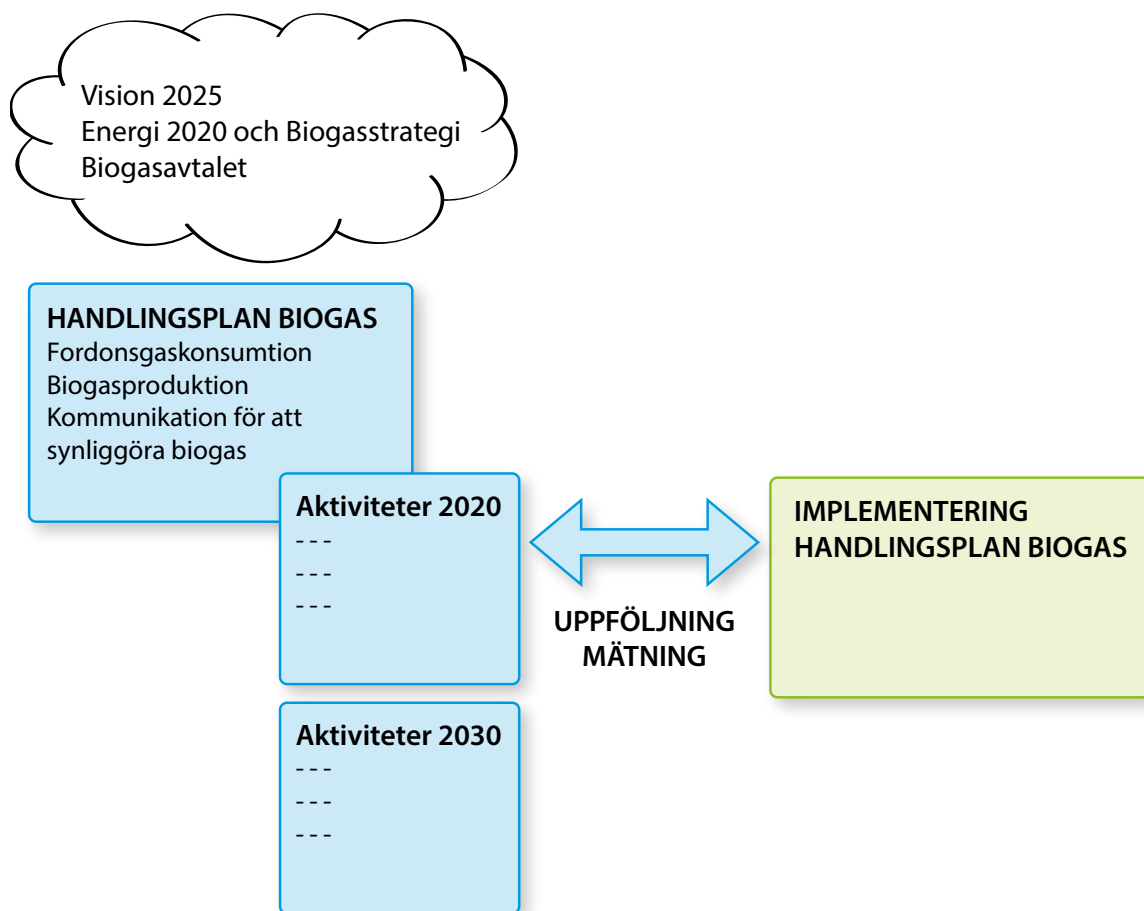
Vision 2025
Energi 2020 och Biogasstrategi
Biogasavtalet

HANDLINGSPLAN BIOGAS
Fordonsgaskonsumtion
Biogasproduktion
Kommunikation för att synliggöra biogas

Aktiviteter 2020
- - -
- - -
- - -

UPPFÖLJNING
MÄTNING

IMPLEMENTERING
HANDLINGSPLAN BIOGAS

Aktiviteter 2030
- - -
- - -
- - -